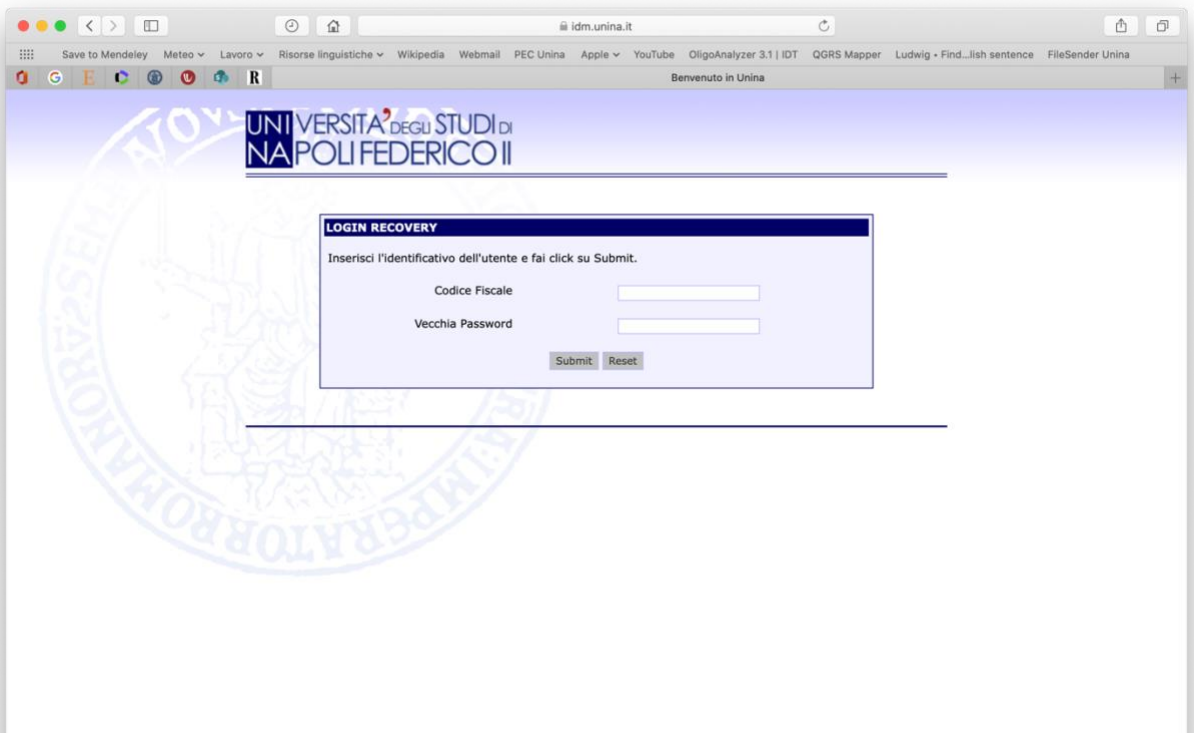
idm.unina.it

Save to Mendeley Meteo Lavoro Risorse linguistiche Wikipedia Webmail PEC Unina Apple YouTube OligoAnalyzer 3.1 | IDT QGRS Mapper Ludwig • Find...lish sentence FileSender Unina

G E R

Benvenuto in Unina

UNIVERSITA' DEGLI STUDI DI NAPOLI FEDERICO II

LOGIN RECOVERY

Inserisci l'identificativo dell'utente e fai click su Submit.

Codice Fiscale

Vecchia Password

Submit Reset